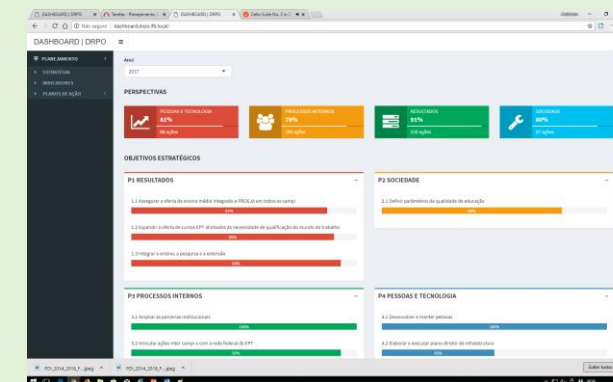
DASHBOARD | DRPO ×   Tarefas - Planejamento ×   DASHBOARD | DRPO ×   Cello Suite No. 2 in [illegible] ×

Não seguro | dashboarddrpo.ifb.local

DASHBOARD | DRPO ≡

PLANEJAMENTO
ESTRATÉGIAS
INDICADORES
PLANOS DE AÇÃO

Ano:
2017

PERSPECTIVAS

PESSOAS E TECNOLOGIA
81%
98 ações

PROCESSOS INTERNOS
79%
155 ações

RESULTADOS
91%
106 ações

SOCIEDADE
80%
67 ações

OBJETIVOS ESTRATÉGICOS

P1 RESULTADOS

1.1 Assegurar a oferta de ensino médio integrado e PROEJA em todos os campi
97%

1.2 Expandir a oferta de cursos EPT alinhados às necessidade de qualificação do mundo do trabalho
98%

1.3 Integrar o ensino, a pesquisa e a extensão
93%

P2 SOCIEDADE

2.1 Definir parâmetros de qualidade da educação
80%

P3 PROCESSOS INTERNOS

3.1 Ampliar as parcerias institucionais
100%

3.2 Articular ações inter campi e com a rede federal de EPT

P4 PESSOAS E TECNOLOGIA

4.1 Desenvolver e manter pessoas
100%

4.2 Elaborar e executar plano diretor de infraestrutura
55%

PDI_2014_2018_f....jpeg   PDI_2014_2018_f....jpeg   Exibir todos